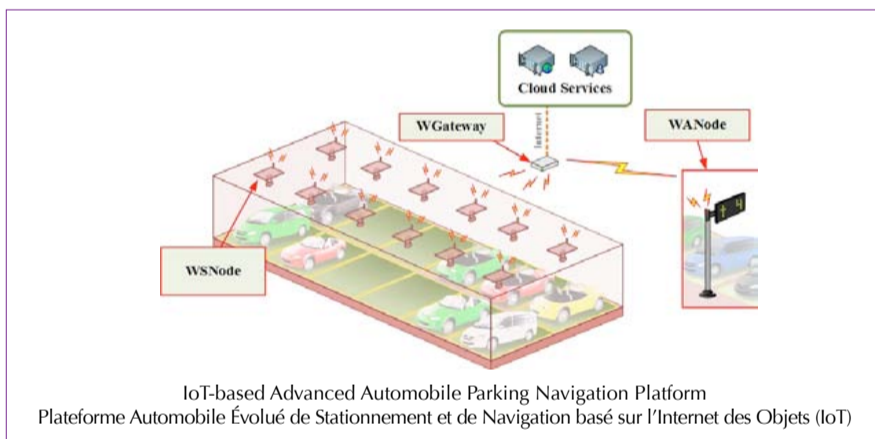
Cloud Services

Internet

WGateway

WANode

WSNode

IoT-based Advanced Automobile Parking Navigation Platform
Plateforme Automobile Évolué de Stationnement et de Navigation basé sur l'Internet des Objets (IoT)